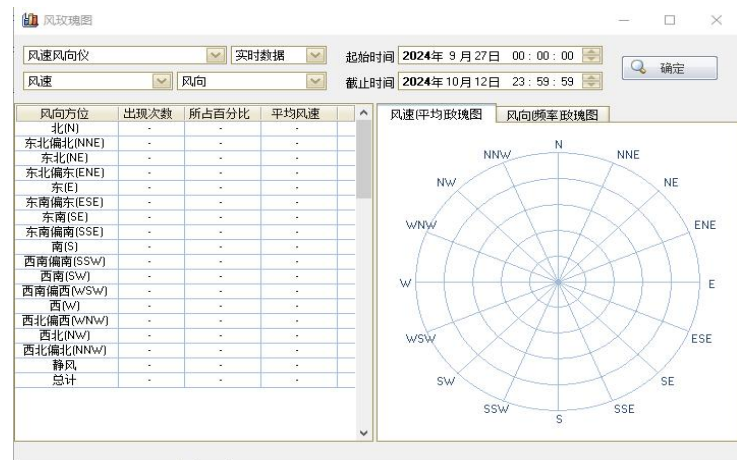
风玫瑰图

风速风向仪 实时数据 起始时间 2024年 9月27日 00 : 00 : 00 确定
风速 风向 截止时间 2024年10月12日 23 : 59 : 59

| 风向方位 | 出现次数 | 所占百分比 | 平均风速 |
|---|---|---|---|
| 北(N) | - | - | - |
| 东北偏北(NNE) | - | - | - |
| 东北(NE) | - | - | - |
| 东北偏东(ENE) | - | - | - |
| 东(E) | - | - | - |
| 东南偏东(ESE) | - | - | - |
| 东南(SE) | - | - | - |
| 东南偏南(SSE) | - | - | - |
| 南(S) | - | - | - |
| 西南偏南(SSW) | - | - | - |
| 西南(SW) | - | - | - |
| 西南偏西(WSW) | - | - | - |
| 西(W) | - | - | - |
| 西北偏西(WNW) | - | - | - |
| 西北(NW) | - | - | - |
| 西北偏北(NNW) | - | - | - |
| 静风 | - | - | - |
| 总计 | - | - | - |

风速|平均玫瑰图 风向|频率玫瑰图

N NNE NE ENE E ESE SE SSE S SSW SW WSW W WNW NW NNW